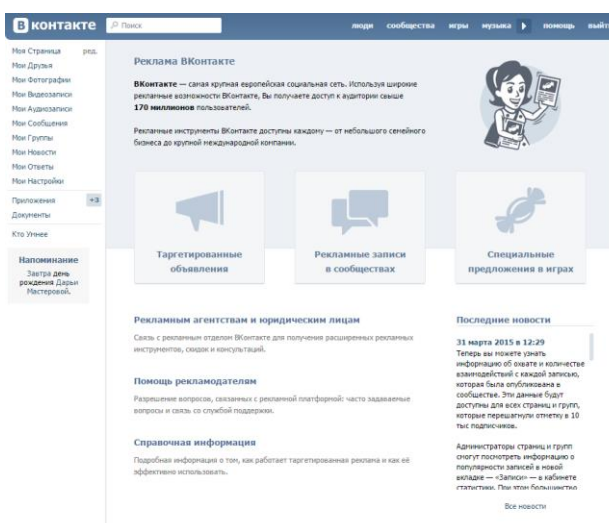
В КОНТАКТЕ Поиск люди сообщества игры музыка помощь выйт

Моя Страница ред.
Мои Друзья
Мои Фотографии
Мои Видеозаписи
Мои Аудиозаписи
Мои Сообщения
Мои Группы
Мои Новости
Мои Ответы
Мои Настройки
Приложения +3
Документы
Кто Умнее

Напоминание
Завтра день рождения Дарьи Мастеровой.

Реклама ВКонтакте

ВКонтакте — самая крупная европейская социальная сеть. Используя широкие рекламные возможности ВКонтакте, Вы получаете доступ к аудитории свыше 170 миллионов пользователей.

Рекламные инструменты ВКонтакте доступны каждому — от небольшого семейного бизнеса до крупной международной компании.

Таргетированные объявления

Рекламные записи в сообществах

Специальные предложения в играх

Рекламным агентствам и юридическим лицам

Связь с рекламным отделом ВКонтакте для получения расширенных рекламных инструментов, скидок и консультаций.

Помощь рекламодателям

Разрешение вопросов, связанных с рекламной платформой: часто задаваемые вопросы и связь со службой поддержки.

Справочная информация

Подробная информация о том, как работает таргетированная реклама и как её эффективно использовать.

Последние новости

31 марта 2015 в 12:29
Теперь вы можете узнать информацию об охвате и количестве взаимодействий с каждой записью, которая была опубликована в сообществе. Эти данные будут доступны для всех страниц и групп, которые перешагнули отметку в 10 тыс подписчиков.

Администраторы страниц и групп смогут посмотреть информацию о популярности записей в новой вкладке — «Записи» — в кабинете статистики. При этом большинство

Все новости